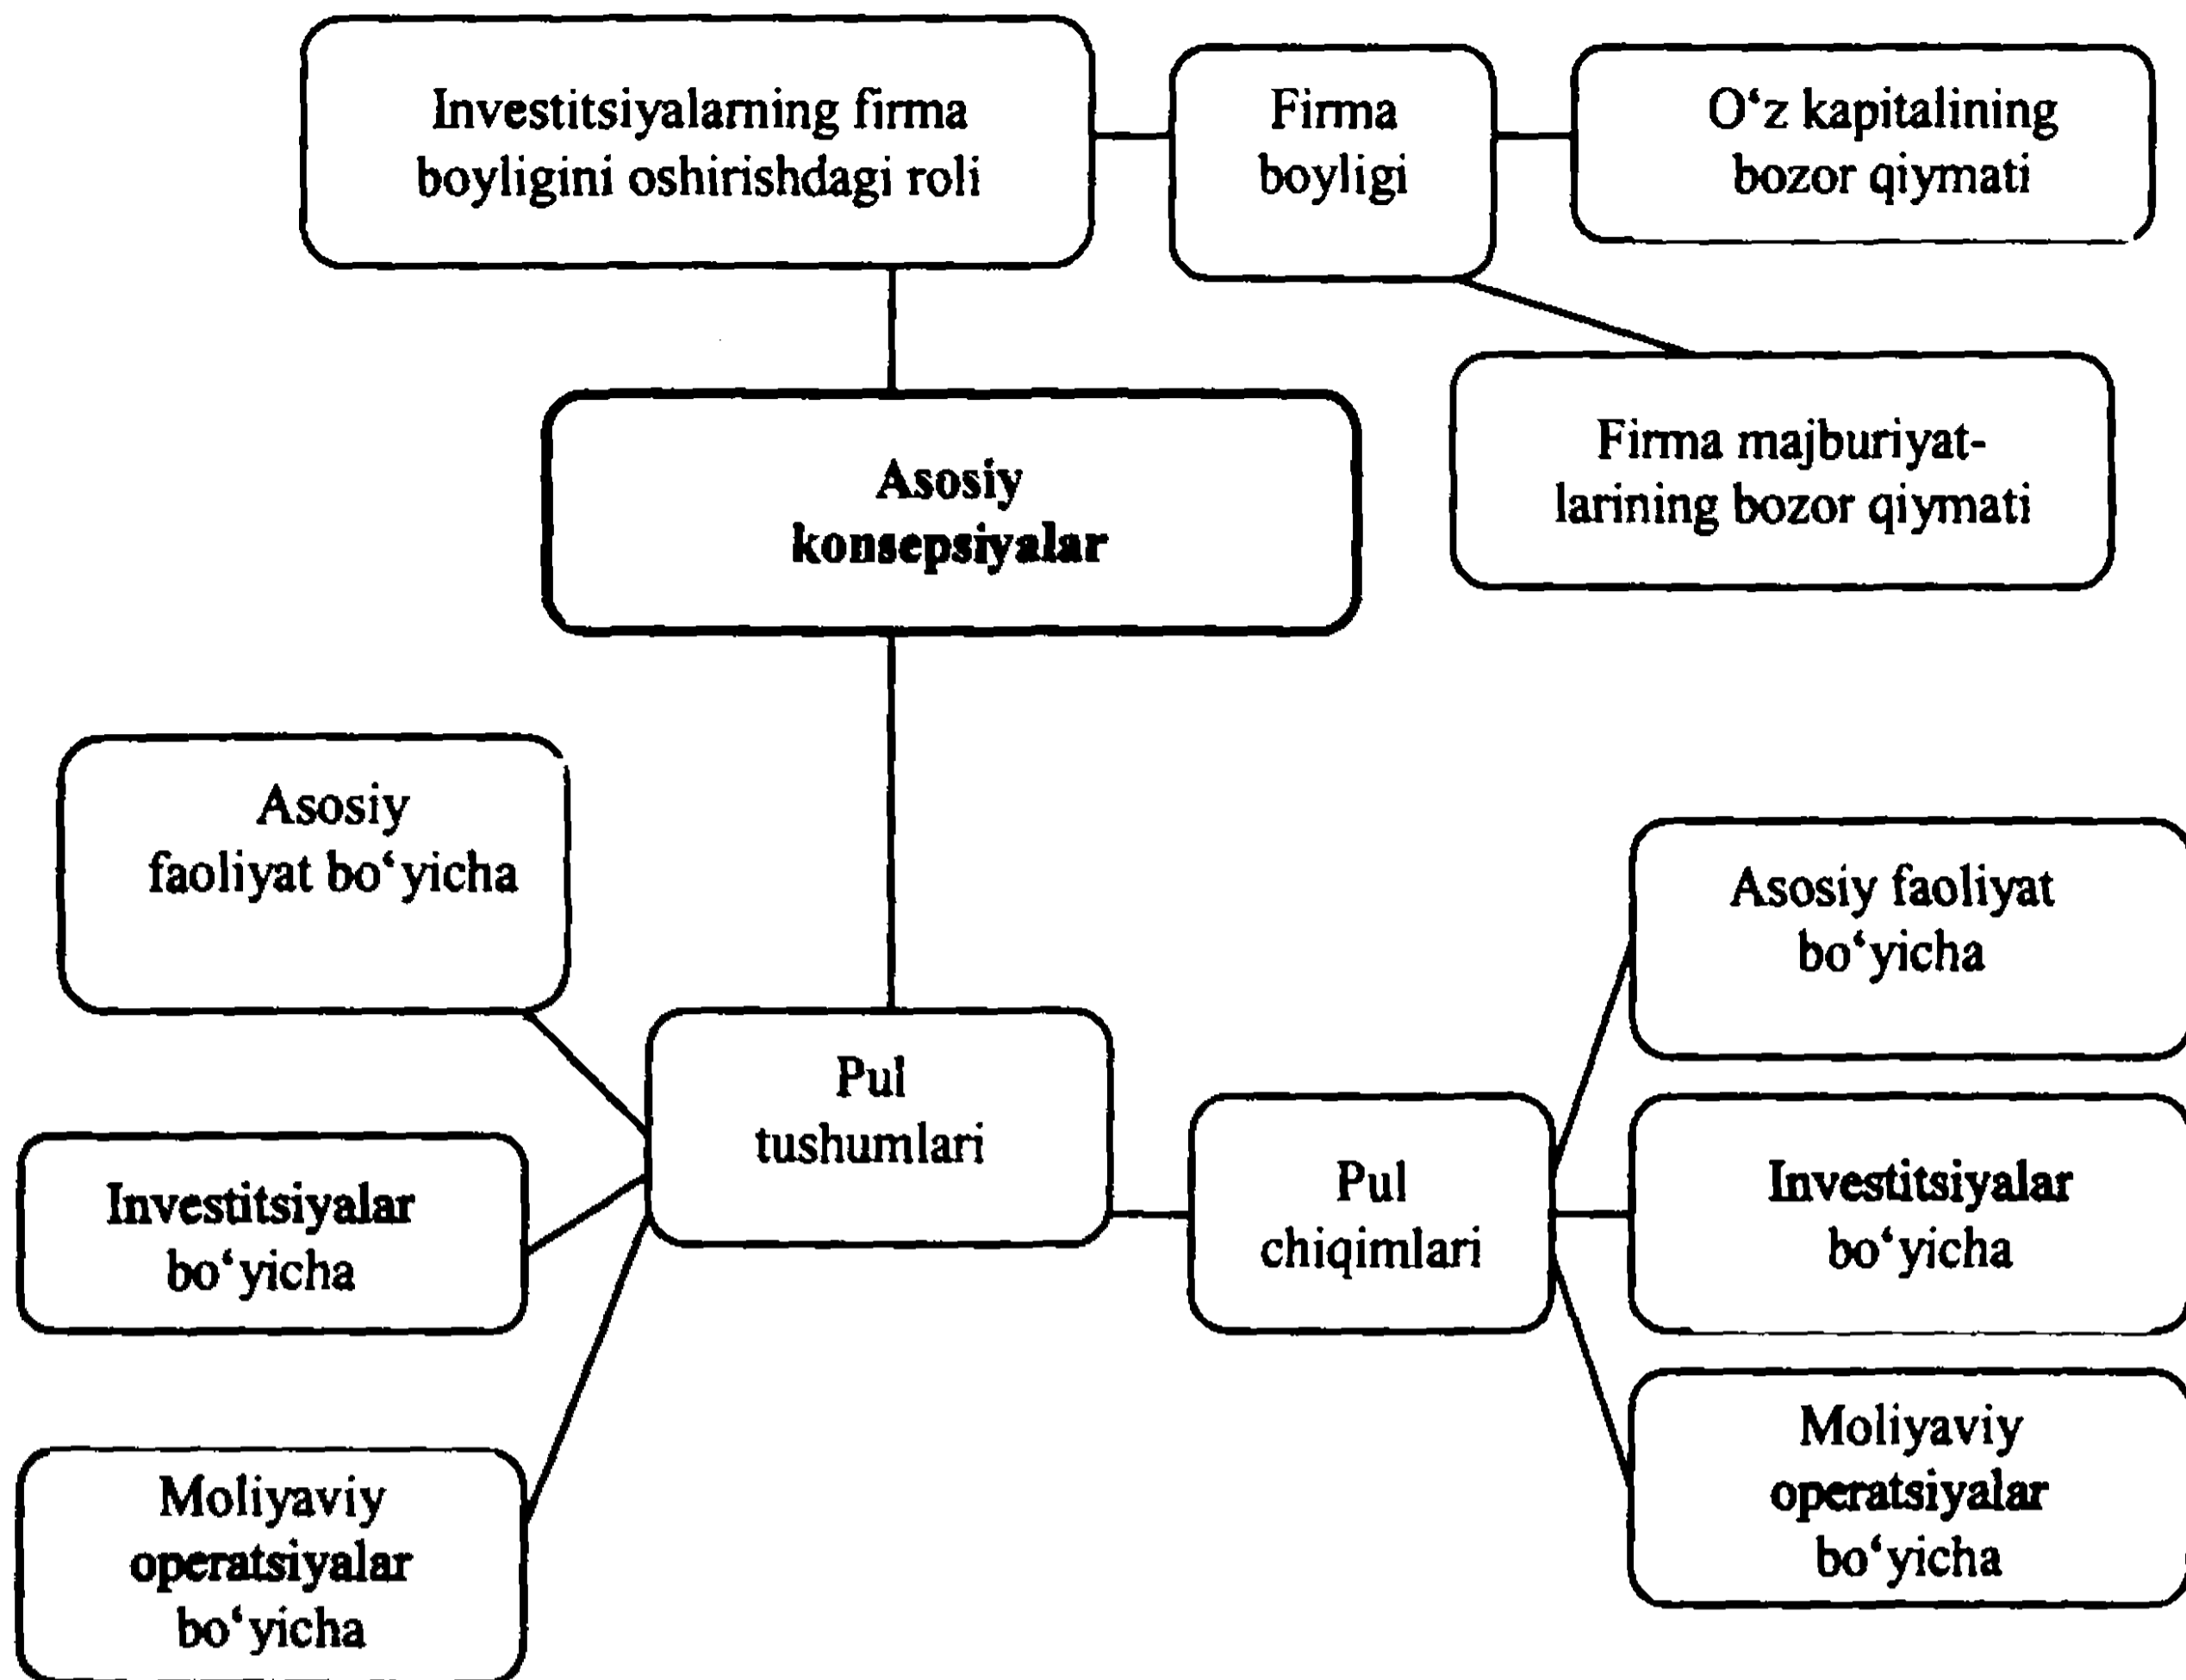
Investitsiyalarning firma boyligini oshirishdagi roli

Firma boyligi

O‘z kapitalining bozor qiymati

Firma majburiyatlarining bozor qiymati

**Asosiy konsepsiyalar**

Asosiy faoliyat bo‘yicha

Pul tushumlari

Investitsiyalar bo‘yicha

Moliyaviy operatsiyalar bo‘yicha

Pul chiqimlari

Asosiy faoliyat bo‘yicha

Investitsiyalar bo‘yicha

Moliyaviy operatsiyalar bo‘yicha